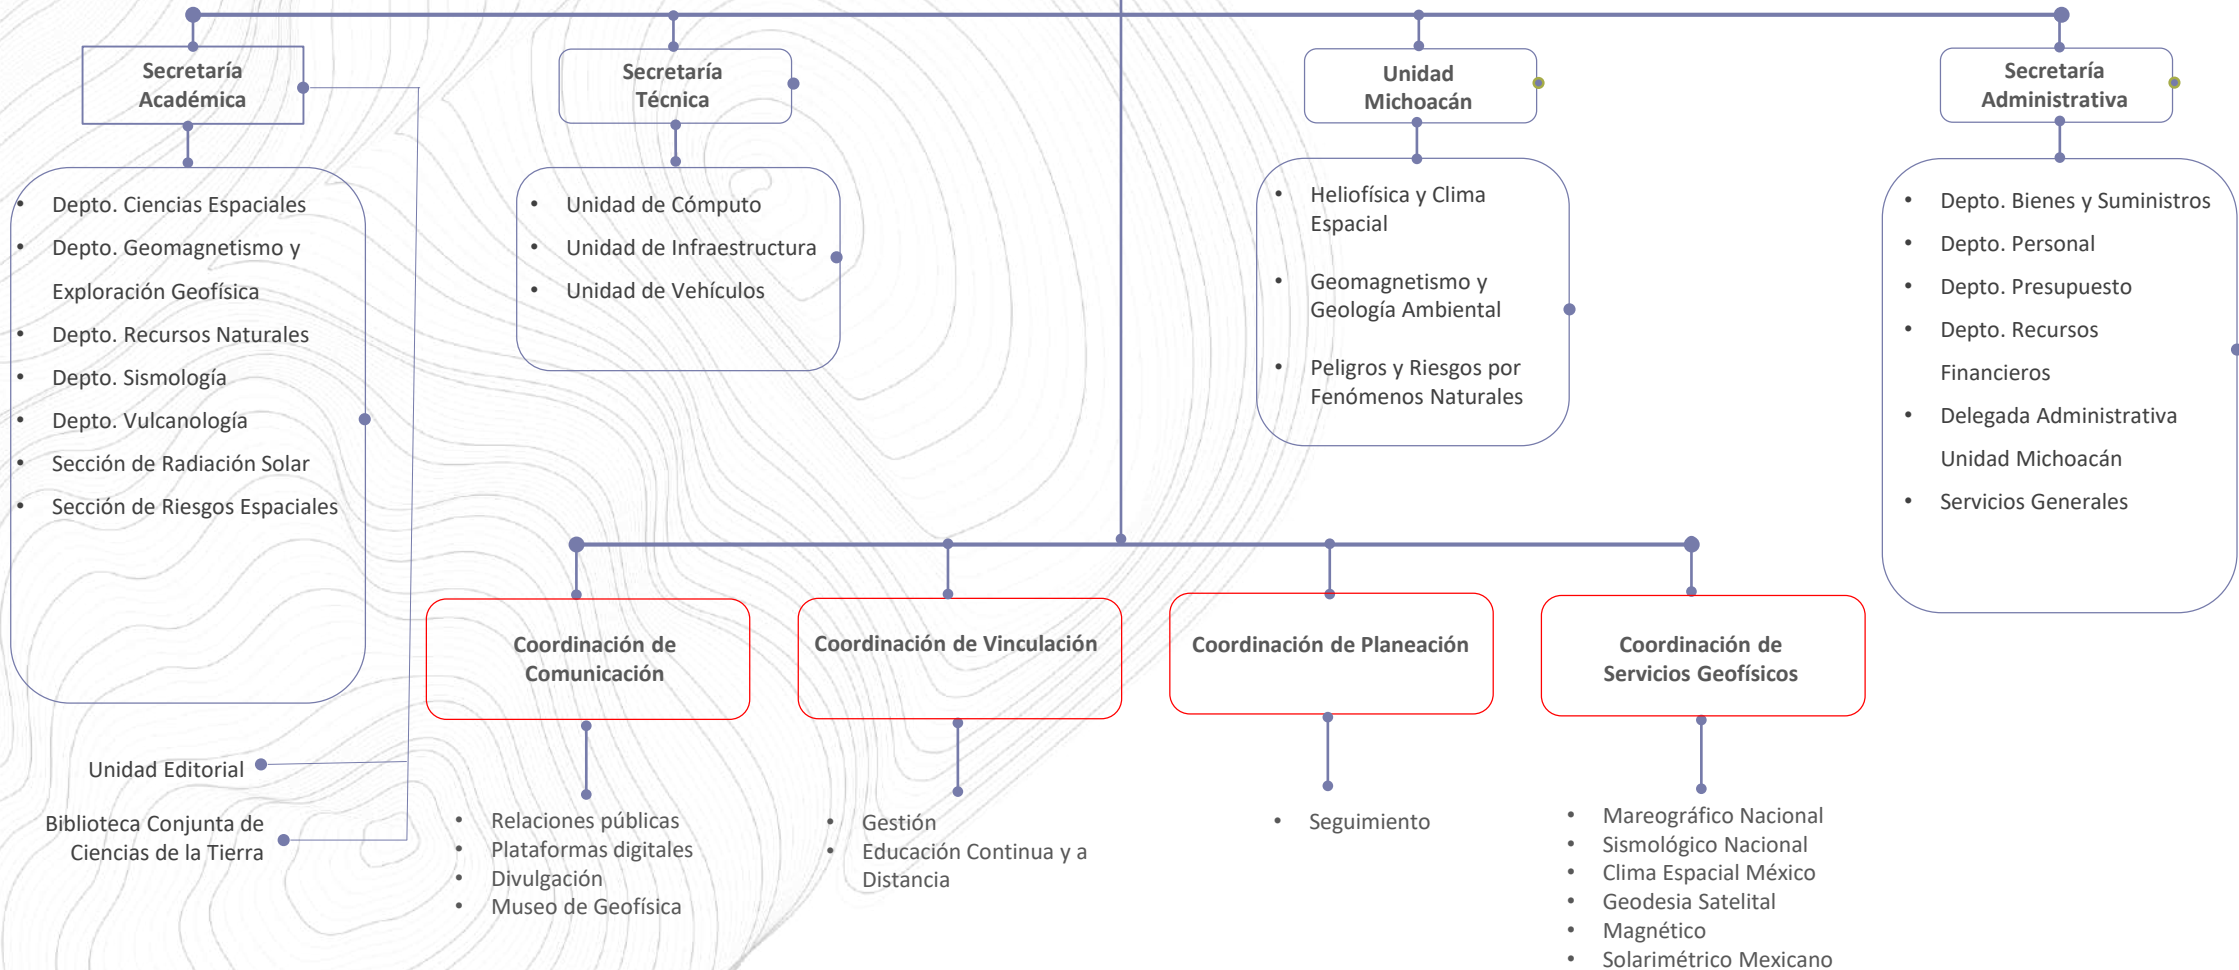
Secretaría Académica

- Depto. Ciencias Espaciales
- Depto. Geomagnetismo y Exploración Geofísica
- Depto. Recursos Naturales
- Depto. Sismología
- Depto. Vulcanología
- Sección de Radiación Solar
- Sección de Riesgos Espaciales

Unidad Editorial

Biblioteca Conjunta de Ciencias de la Tierra

Secretaría Técnica

- Unidad de Cómputo
- Unidad de Infraestructura
- Unidad de Vehículos

Unidad Michoacán

- Heliofísica y Clima Espacial
- Geomagnetismo y Geología Ambiental
- Peligros y Riesgos por Fenómenos Naturales

Secretaría Administrativa

- Depto. Bienes y Suministros
- Depto. Personal
- Depto. Presupuesto
- Depto. Recursos Financieros
- Delegada Administrativa Unidad Michoacán
- Servicios Generales

Coordinación de Comunicación

- Relaciones públicas
- Plataformas digitales
- Divulgación
- Museo de Geofísica

Coordinación de Vinculación

- Gestión
- Educación Continua y a Distancia

Coordinación de Planeación

- Seguimiento

Coordinación de Servicios Geofísicos

- Mareográfico Nacional
- Sismológico Nacional
- Clima Espacial México
- Geodesia Satelital
- Magnético
- Solarimétrico Mexicano